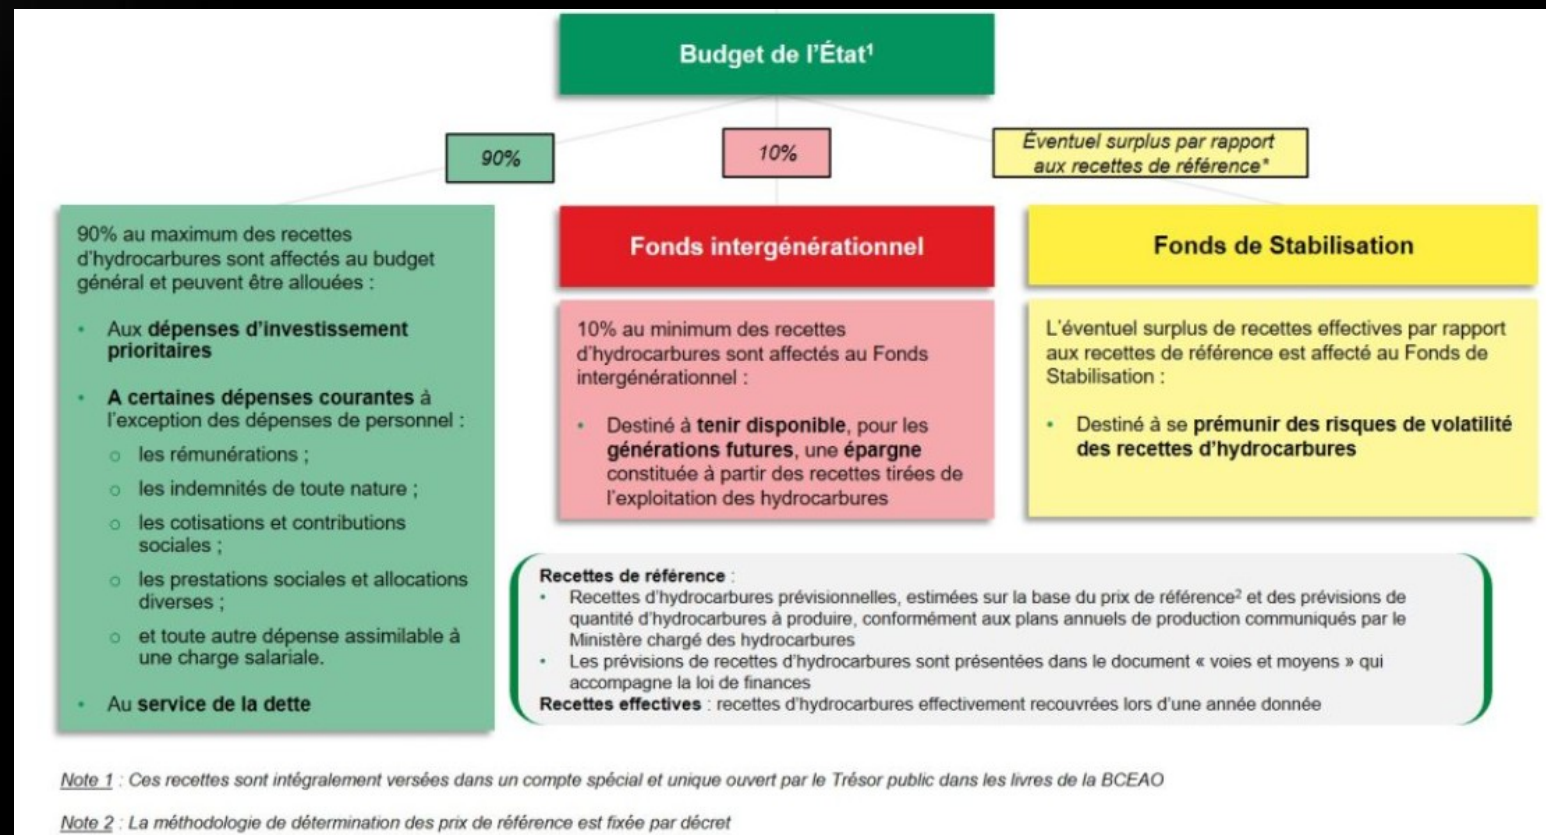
Budget de l'État¹

90%

10%

Éventuel surplus par rapport aux recettes de référence*

90% au maximum des recettes d'hydrocarbures sont affectés au budget général et peuvent être allouées :

- Aux dépenses d'investissement prioritaires
- A certaines dépenses courantes à l'exception des dépenses de personnel :
  - les rémunérations ;
  - les indemnités de toute nature ;
  - les cotisations et contributions sociales ;
  - les prestations sociales et allocations diverses ;
  - et toute autre dépense assimilable à une charge salariale.
- Au service de la dette

Fonds intergénérationnel

10% au minimum des recettes d'hydrocarbures sont affectés au Fonds intergénérationnel :

- Destiné à tenir disponible, pour les générations futures, une épargne constituée à partir des recettes tirées de l'exploitation des hydrocarbures

Fonds de Stabilisation

L'éventuel surplus de recettes effectives par rapport aux recettes de référence est affecté au Fonds de Stabilisation :

- Destiné à se prémunir des risques de volatilité des recettes d'hydrocarbures

Recettes de référence :
- Recettes d'hydrocarbures prévisionnelles, estimées sur la base du prix de référence² et des prévisions de quantité d'hydrocarbures à produire, conformément aux plans annuels de production communiqués par le Ministère chargé des hydrocarbures
- Les prévisions de recettes d'hydrocarbures sont présentées dans le document « voies et moyens » qui accompagne la loi de finances

Recettes effectives : recettes d'hydrocarbures effectivement recouvrées lors d'une année donnée

Note 1 : Ces recettes sont intégralement versées dans un compte spécial et unique ouvert par le Trésor public dans les livres de la BCEAO

Note 2 : La méthodologie de détermination des prix de référence est fixée par décret